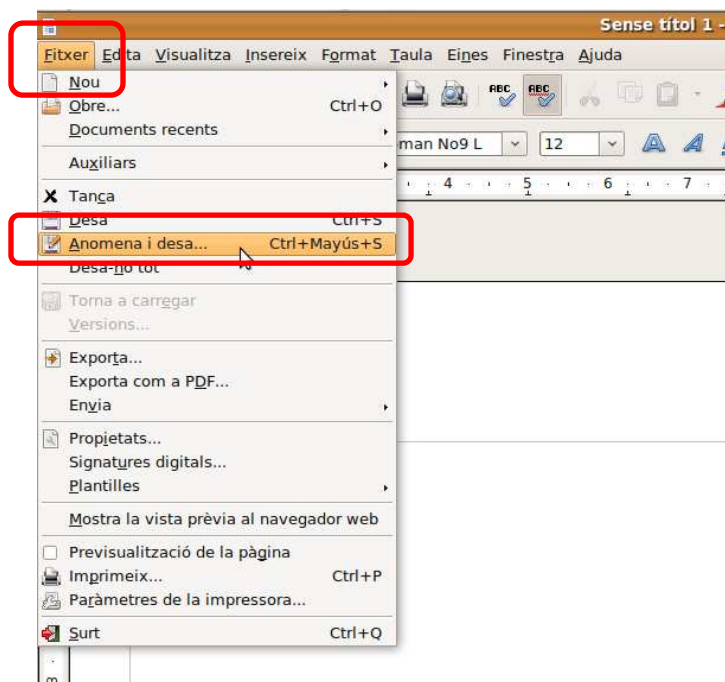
Sense títol 1 -

Fitxer Edita Visualitza Insereix Format Taula Eines Finestra Ajuda

Nou
Obre... Ctrl+O
Documents recents
Auxiliars
Tanca
Desa Ctrl+S
Anomena i desa... Ctrl+Majús+S
Desa-ho tot
Torna a carregar
Versions...
Exporta...
Exporta com a PDF...
Envia
Propietats...
Signatures digitals...
Plantilles
Mostra la vista prèvia al navegador web
Previsualització de la pàgina
Imprimeix... Ctrl+P
Paràmetres de la impressora...
Surt Ctrl+Q

man No9 L
12
4 5 6 7